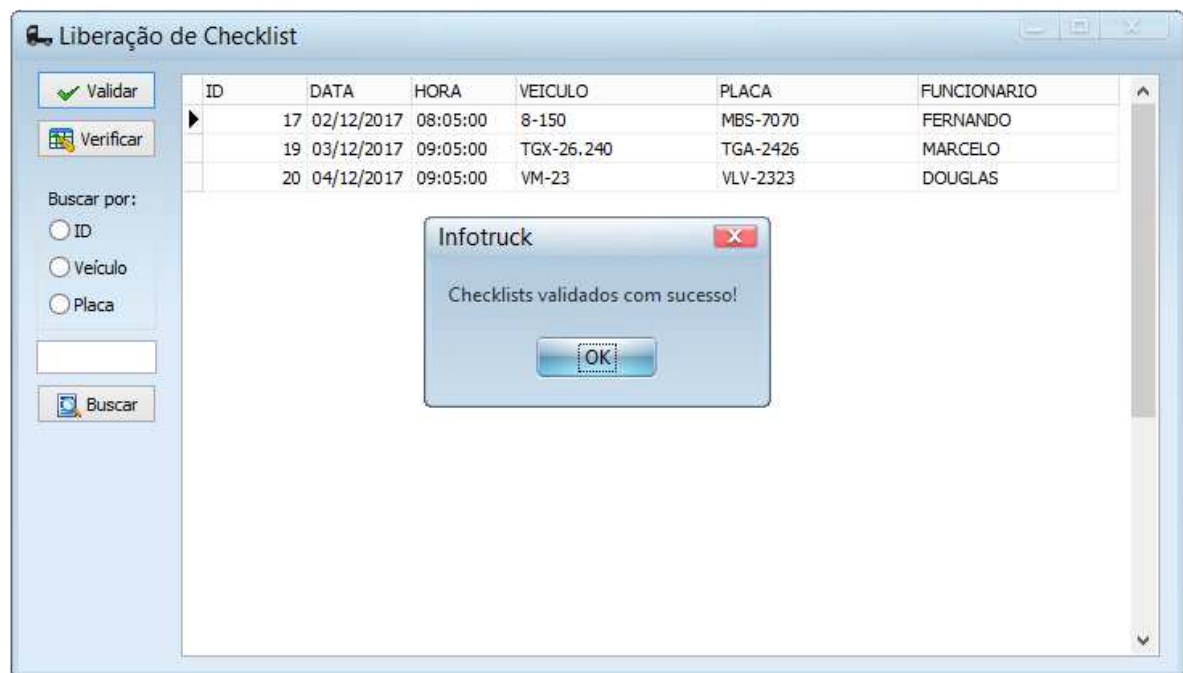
Liberação de Checklist

Validar

Verificar

Buscar por:

ID

Veículo

Placa

Buscar

| ID | DATA | HORA | VEICULO | PLACA | FUNCIONARIO |
|---|---|---|---|---|---|
| 17 | 02/12/2017 | 08:05:00 | 8-150 | MBS-7070 | FERNANDO |
| 19 | 03/12/2017 | 09:05:00 | TGX-26.240 | TGA-2426 | MARCELO |
| 20 | 04/12/2017 | 09:05:00 | VM-23 | VLV-2323 | DOUGLAS |

Infotruck

Checklists validados com sucesso!

OK